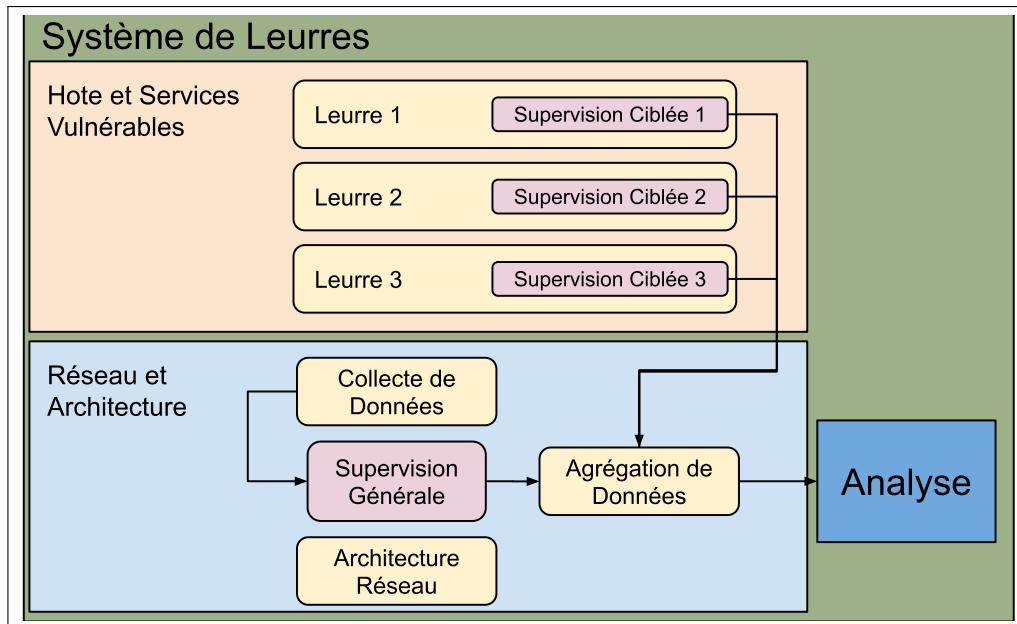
Système de Leurres

Hote et Services Vulnérables

Leurre 1

Supervision Ciblée 1

Leurre 2

Supervision Ciblée 2

Leurre 3

Supervision Ciblée 3

Réseau et Architecture

Collecte de Données

Supervision Générale

Agrégation de Données

Architecture Réseau

Analyse